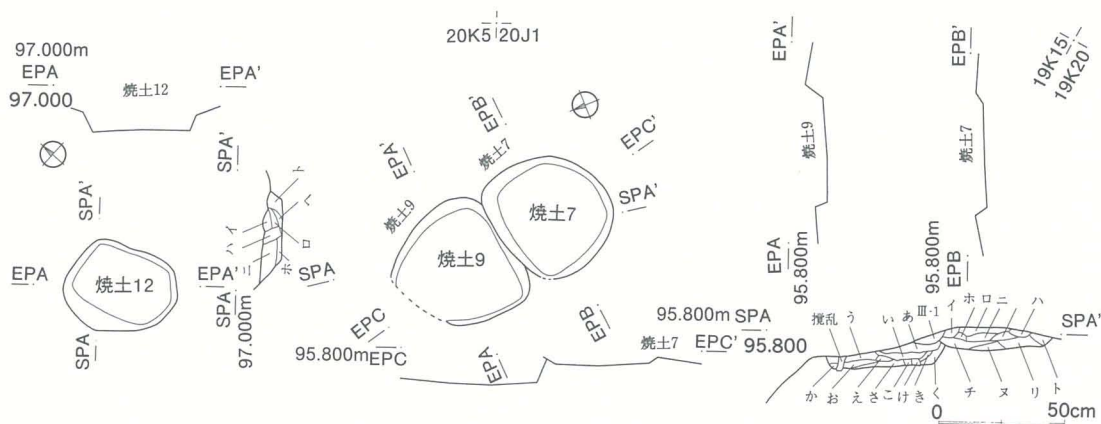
20K5 20J1

97.000m
EPA
97.000
焼土12
EPA'

SPA'
SPA'
ト
ヘ
イ
ハ
ロ
ニ
ホ
SPA
焼土12
EPA
EPA'
SPA
SPA
97.000m

EPA'
EPB'
焼土7
EPC'
焼土9
焼土7
SPA'
焼土9
EPC
95.800m EPC
EPA
EPB
焼土7
95.800m SPA
EPC'
95.800

EPA'
焼土9
EPA
95.800m
EPB'
焼土7
95.800m
EPB
19K15
19K20

攪乱 う い あ Ⅲ-1 イ ホ ロ ニ ハ
SPA'
か お え さ こ け き く チ ヌ リ ト
0
50cm